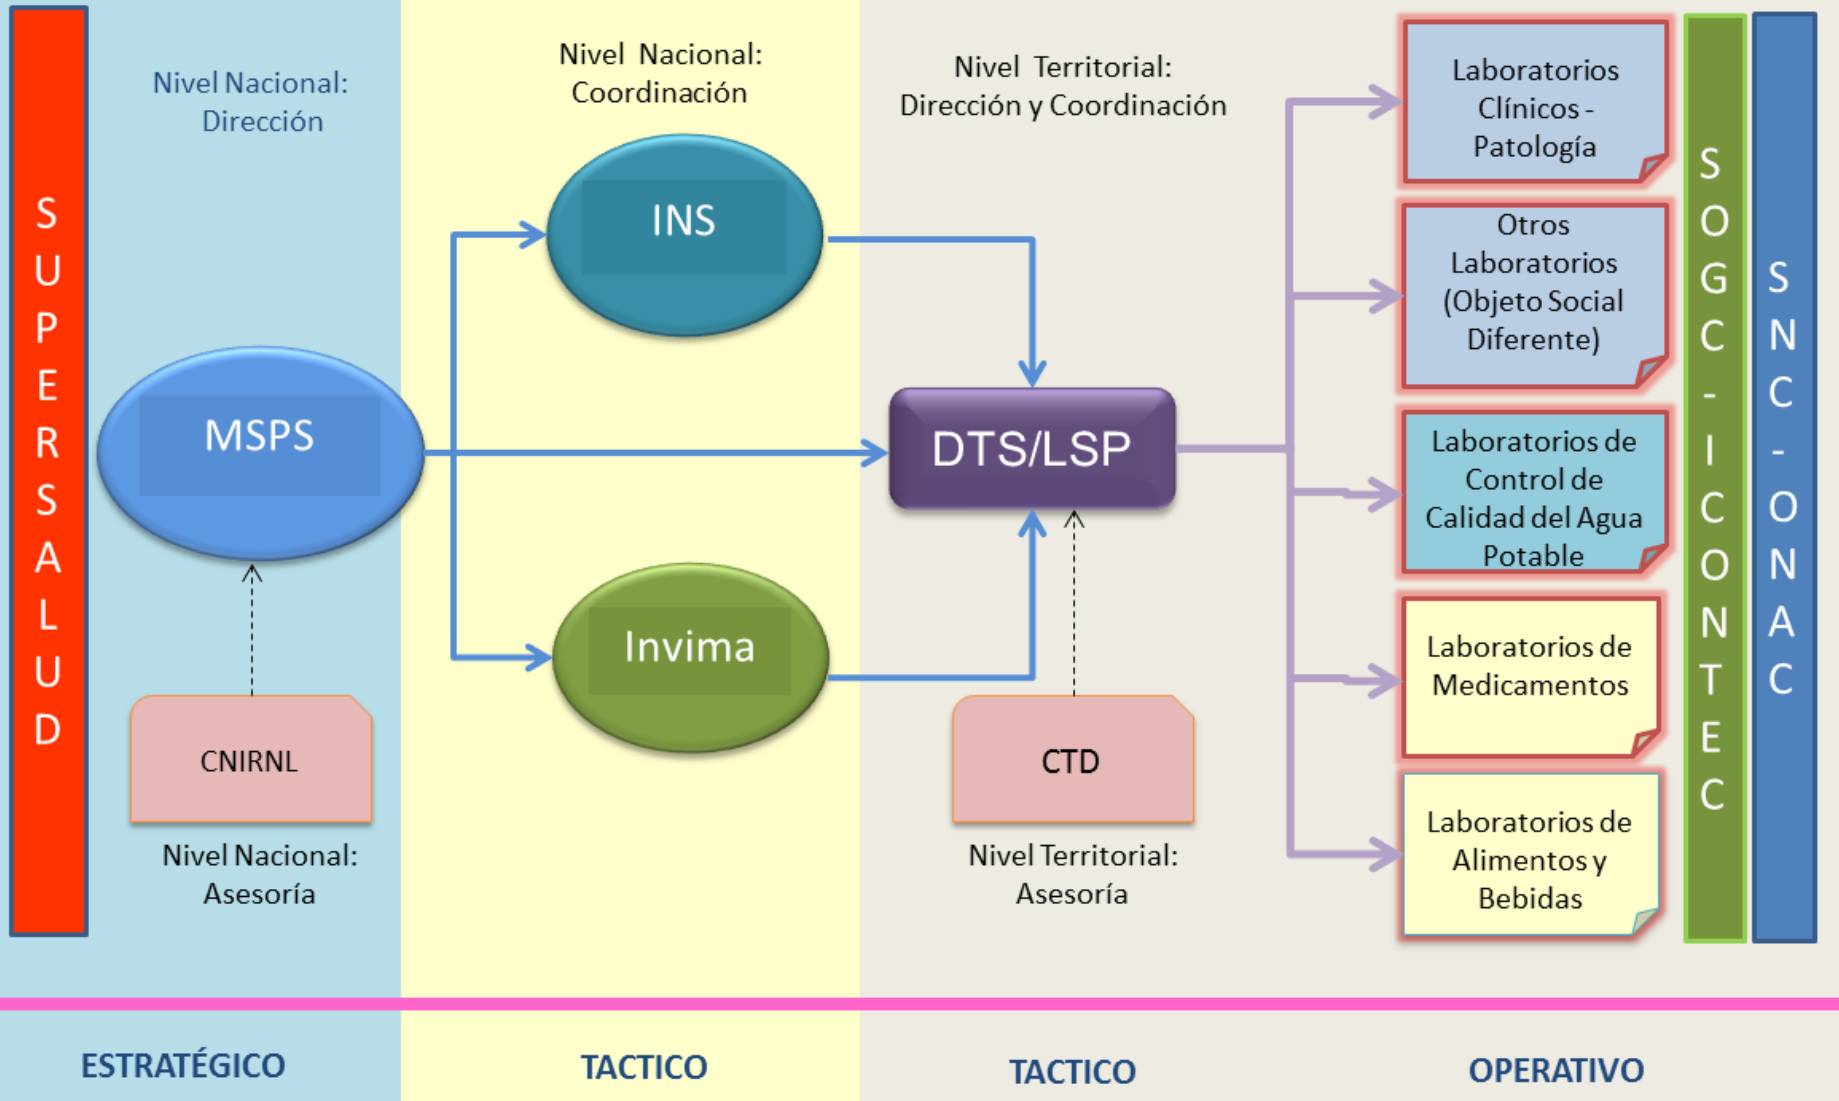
SUPERSALUD

Nivel Nacional: Dirección

Nivel Nacional: Coordinación

Nivel Territorial: Dirección y Coordinación

INS

MSPS

DTS/LSP

Invima

CNIRNL

Nivel Nacional: Asesoría

CTD

Nivel Territorial: Asesoría

Laboratorios Clínicos - Patología

Otros Laboratorios (Objeto Social Diferente)

Laboratorios de Control de Calidad del Agua Potable

Laboratorios de Medicamentos

Laboratorios de Alimentos y Bebidas

SOGC - ICONTEC

SNC - ONAC

ESTRATÉGICO

TACTICO

TACTICO

OPERATIVO